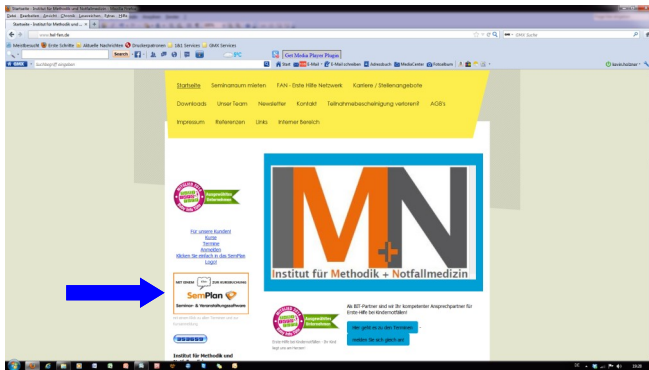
Startseite - Institut für Methodik und Notfallmedizin

Datei Bearbeiten Ansicht Chronik Lesezeichen Extras Hilfe

Startseite - Institut für Methodik und ...

www.imf-fan.de

GMX Suche

Meistbesucht Erste Schritte Aktuelle Nachrichten Druckerpatronen SBZ Services GMX Services

Search

Get Media Player Plugin

Start E-Mail E-Mail schreiben Adressbuch MediaCenter Fotoalbum

Suchbegriff eingeben

Startseite Seminarraum mieten FAN - Erste Hilfe Netzwerk Karriere / Stellenangebote

Downloads Unser Team Newsletter Kontakt Teilnahmebescheinigung verloren!! AGB's

Impressum Referenzen Links Interner Bereich

Ausgezeichnetes Unternehmen

Für unsere Kunden!
Kurse
Termine
Kompetent
Klicken Sie einfach in das SemPlan Logo!

MIT SEMPLAN ZUR AUSBILDUNG

SemPlan

Seminar- & Veranstaltungssoftware

M+N

Institut für Methodik + Notfallmedizin

Ausgezeichnetes Unternehmen

Als BIT-Partner sind wir Ihr kompetenter Ansprechpartner für Erste-Hilfe bei Kindernotfällen!

Hier geht es zu den Terminen

melden Sie sich gleich an!

Institut für Methodik und